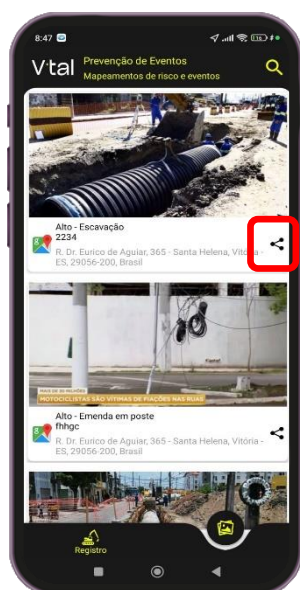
8:47

V·tal Prevenção de Eventos
Mapeamentos de risco e eventos

Alto - Escavação
2234
R. Dr. Eurico de Aguiar, 365 - Santa Helena, Vitória - ES, 29056-200, Brasil

MOTOCICLISTAS SÃO VÍTIMAS DE FIAÇÕES NAS RUAS

Alto - Emenda em poste
fhhgc
R. Dr. Eurico de Aguiar, 365 - Santa Helena, Vitória - ES, 29056-200, Brasil

Registro